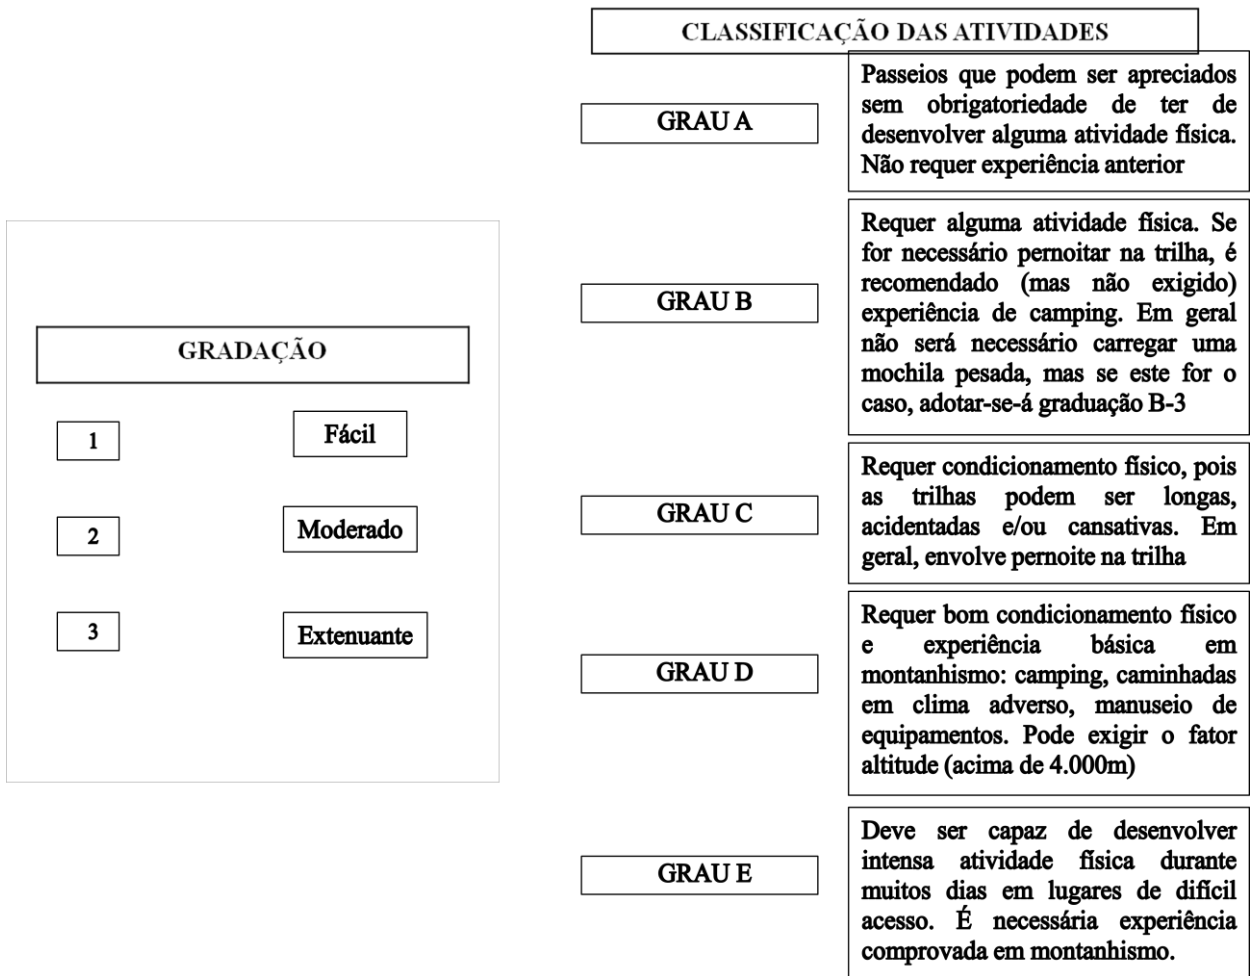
GRADAÇÃO

1 Fácil

2 Moderado

3 Extenuante

CLASSIFICAÇÃO DAS ATIVIDADES

GRAU A

Passeios que podem ser apreciados sem obrigatoriedade de ter de desenvolver alguma atividade física. Não requer experiência anterior

GRAU B

Requer alguma atividade física. Se for necessário pernoitar na trilha, é recomendado (mas não exigido) experiência de camping. Em geral não será necessário carregar uma mochila pesada, mas se este for o caso, adotar-se-á graduação B-3

GRAU C

Requer condicionamento físico, pois as trilhas podem ser longas, acidentadas e/ou cansativas. Em geral, envolve pernoite na trilha

GRAU D

Requer bom condicionamento físico e experiência básica em montanhismo: camping, caminhadas em clima adverso, manuseio de equipamentos. Pode exigir o fator altitude (acima de 4.000m)

GRAU E

Deve ser capaz de desenvolver intensa atividade física durante muitos dias em lugares de difícil acesso. É necessária experiência comprovada em montanhismo.